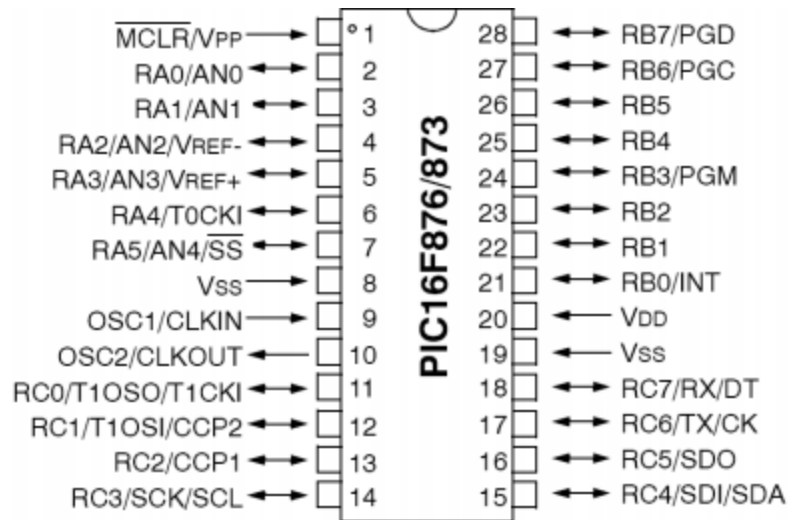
$\overline{\text{MCLR}}$/VPP 1
RA0/AN0 2
RA1/AN1 3
RA2/AN2/VREF- 4
RA3/AN3/VREF+ 5
RA4/T0CKI 6
RA5/AN4/$\overline{\text{SS}}$ 7
VSS 8
OSC1/CLKIN 9
OSC2/CLKOUT 10
RC0/T1OSO/T1CKI 11
RC1/T1OSI/CCP2 12
RC2/CCP1 13
RC3/SCK/SCL 14

PIC16F876/873

28 RB7/PGD
27 RB6/PGC
26 RB5
25 RB4
24 RB3/PGM
23 RB2
22 RB1
21 RB0/INT
20 VDD
19 VSS
18 RC7/RX/DT
17 RC6/TX/CK
16 RC5/SDO
15 RC4/SDI/SDA